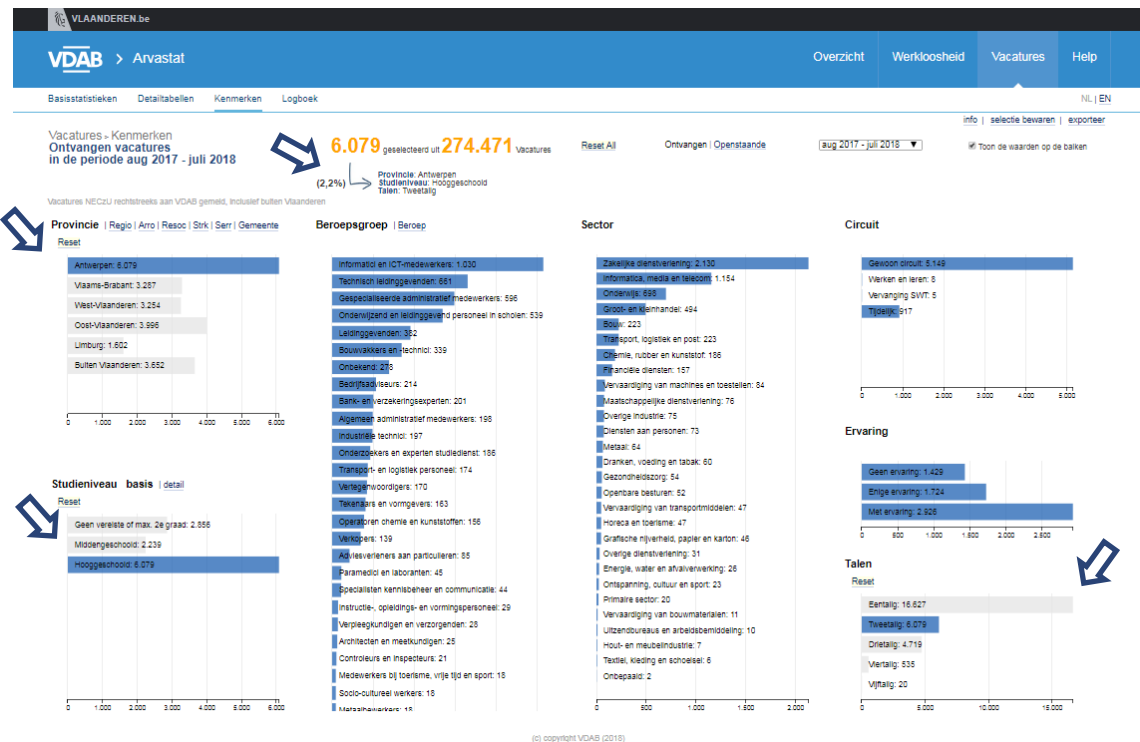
VLAANDEREN.be

VDAB > Arvastat

Overzicht | Werkloosheid | Vacatures | Help

Basisstatistieken | Detailtabellen | Kenmerken | Logboek

NL | EN

info | selectie bewaren | exporteer

Vacatures » Kenmerken
Ontvangen vacatures in de periode aug 2017 - juli 2018

6.079 geselecteerd uit 274.471 Vacatures

Reset All

Ontvangen | Openstaande

aug 2017 - juli 2018

Toon de waarden op de balken

(2,2%)
Provincie: Antwerpen
Studieniveau: Hooggeschoold
Talen: Tweetalig

Vacatures NEC2U rechtstreeks aan VDAB gemeld, inclusief buiten Vlaanderen

Provincie | Regio | Arro | Resoc | Strk | Serr | Gemeente
Reset

Antwerpen: 6.079
Vlaams-Brabant: 3.257
West-Vlaanderen: 3.254
Oost-Vlaanderen: 3.996
Limburg: 1.602
Buiten Vlaanderen: 3.652

0 1.000 2.000 3.000 4.000 5.000 6.000

Studieniveau basis | detail
Reset

Geen vereiste of max. 2e graad: 2.856
Middengeschoold: 2.239
Hooggeschoold: 6.079

0 1.000 2.000 3.000 4.000 5.000 6.000

Beroepsgroep | Beroep

Informatici en ICT-medewerkers: 1.030
Technisch leidinggevenden: 661
Gespecialiseerde administratief medewerkers: 596
Onderwijzend en leidinggevend personeel in scholen: 539
Leidinggevenden: 382
Bouwvakkers en -technici: 339
Onbekend: 278
Bedrijfsadviseurs: 214
Bank- en verzekeringsexperten: 201
Algemeen administratief medewerkers: 198
Industriële technici: 197
Onderzoekers en experten studiedienst: 186
Transport- en logistiek personeel: 174
Vertegenwoordigers: 170
Tekenaars en vormgevers: 163
Operatoren chemie en kunststoffen: 156
Verkopers: 139
Adviesverleners aan particulieren: 85
Paramedici en laboranten: 45
Specialisten kennisbeheer en communicatie: 44
Instructie-, opleidings- en vormingspersoneel: 29
Verpleegkundigen en verzorgenden: 28
Architecten en meetkundigen: 25
Controleurs en inspecteurs: 21
Medewerkers bij toerisme, vrije tijd en sport: 18
Socio-cultureel werkers: 18
Metaalbewerkers: 18

0 1.000 2.000 3.000 4.000 5.000 6.000

Sector

Zakelijke dienstverlening: 2.130
Informatica, media en telecom: 1.154
Onderwijs: 598
Groot- en kleinhandel: 494
Bouw: 223
Transport, logistiek en post: 223
Chemie, rubber en kunststof: 186
Financiële diensten: 157
Vervaardiging van machines en toestellen: 84
Maatschappelijke dienstverlening: 76
Overige industrie: 75
Diensten aan personen: 73
Metaal: 64
Dranken, voeding en tabak: 60
Gezondheidszorg: 54
Openbare besturen: 52
Vervaardiging van transportmiddelen: 47
Horeca en toerisme: 47
Grafische nijverheid, papier en karton: 46
Overige dienstverlening: 31
Energie, water en afvalverwerking: 26
Ontspanning, cultuur en sport: 23
Primaire sector: 20
Vervaardiging van bouwmaterialen: 11
Uitzendbureaus en arbeidsbemiddeling: 10
Hout- en meubelindustrie: 7
Textiel, kleding en schoeisel: 6
Onbepaald: 2

0 500 1.000 1.500 2.000

Circuit

Gewoon circuit: 5.149
Werken en leren: 8
Vervanging SWT: 5
Tijdelijk: 917

0 1.000 2.000 3.000 4.000 5.000

Ervaring

Geen ervaring: 1.429
Enige ervaring: 1.724
Met ervaring: 2.926

0 800 1.000 1.600 2.000 2.800

Talen
Reset

Eentalig: 16.627
Tweetalig: 6.079
Drietalig: 4.719
Viertalig: 535
Vijftalig: 20

0 5.000 10.000 15.000

(c) copyright VDAB (2018)